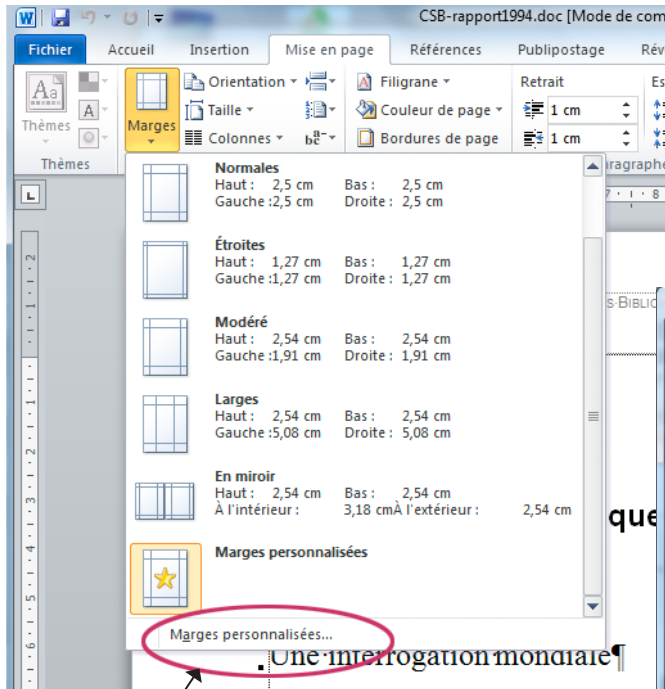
CSB-rapport1994.doc [Mode de com

Fichier Accueil Insertion Mise en page Références Publipostage Rév

Thèmes Marges Orientation Taille Colonnes Filigrane Couleur de page Bordures de page Retrait 1 cm 1 cm

Thèmes

Normales
Haut : 2,5 cm Bas : 2,5 cm
Gauche : 2,5 cm Droite : 2,5 cm

Étroites
Haut : 1,27 cm Bas : 1,27 cm
Gauche : 1,27 cm Droite : 1,27 cm

Modéré
Haut : 2,54 cm Bas : 2,54 cm
Gauche : 1,91 cm Droite : 1,91 cm

Larges
Haut : 2,54 cm Bas : 2,54 cm
Gauche : 5,08 cm Droite : 5,08 cm

En miroir
Haut : 2,54 cm Bas : 2,54 cm
À l'intérieur : 3,18 cmÀ l'extérieur : 2,54 cm

Marges personnalisées

Marges personnalisées...

S-BIBLIC

que

Une interrogation mondiale¶